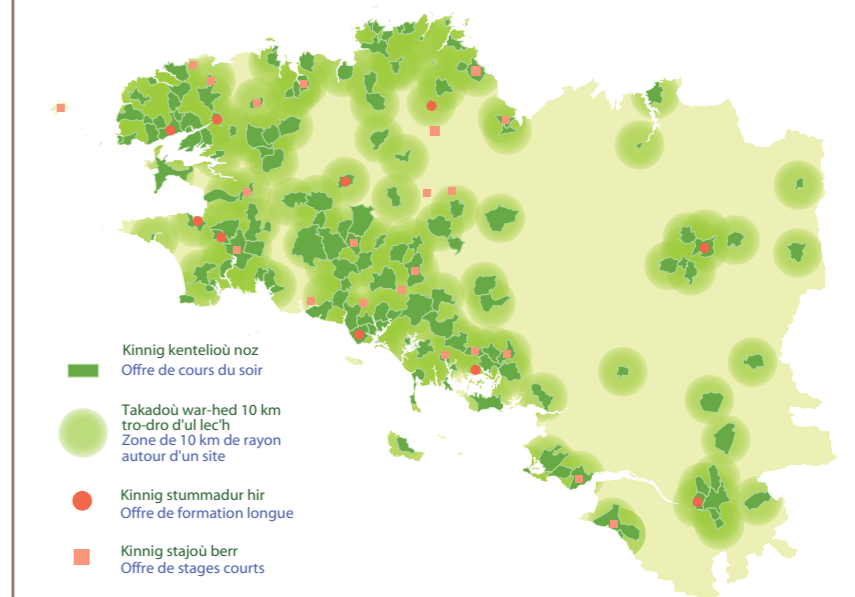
Kinnig kentelioù noz
Offre de cours du soir

Takadoù war-hed 10 km tro-dro d'ul lec'h
Zone de 10 km de rayon autour d'un site

Kinnig stummadur hir
Offre de formation longue

Kinnig stajoù berr
Offre de stages courts